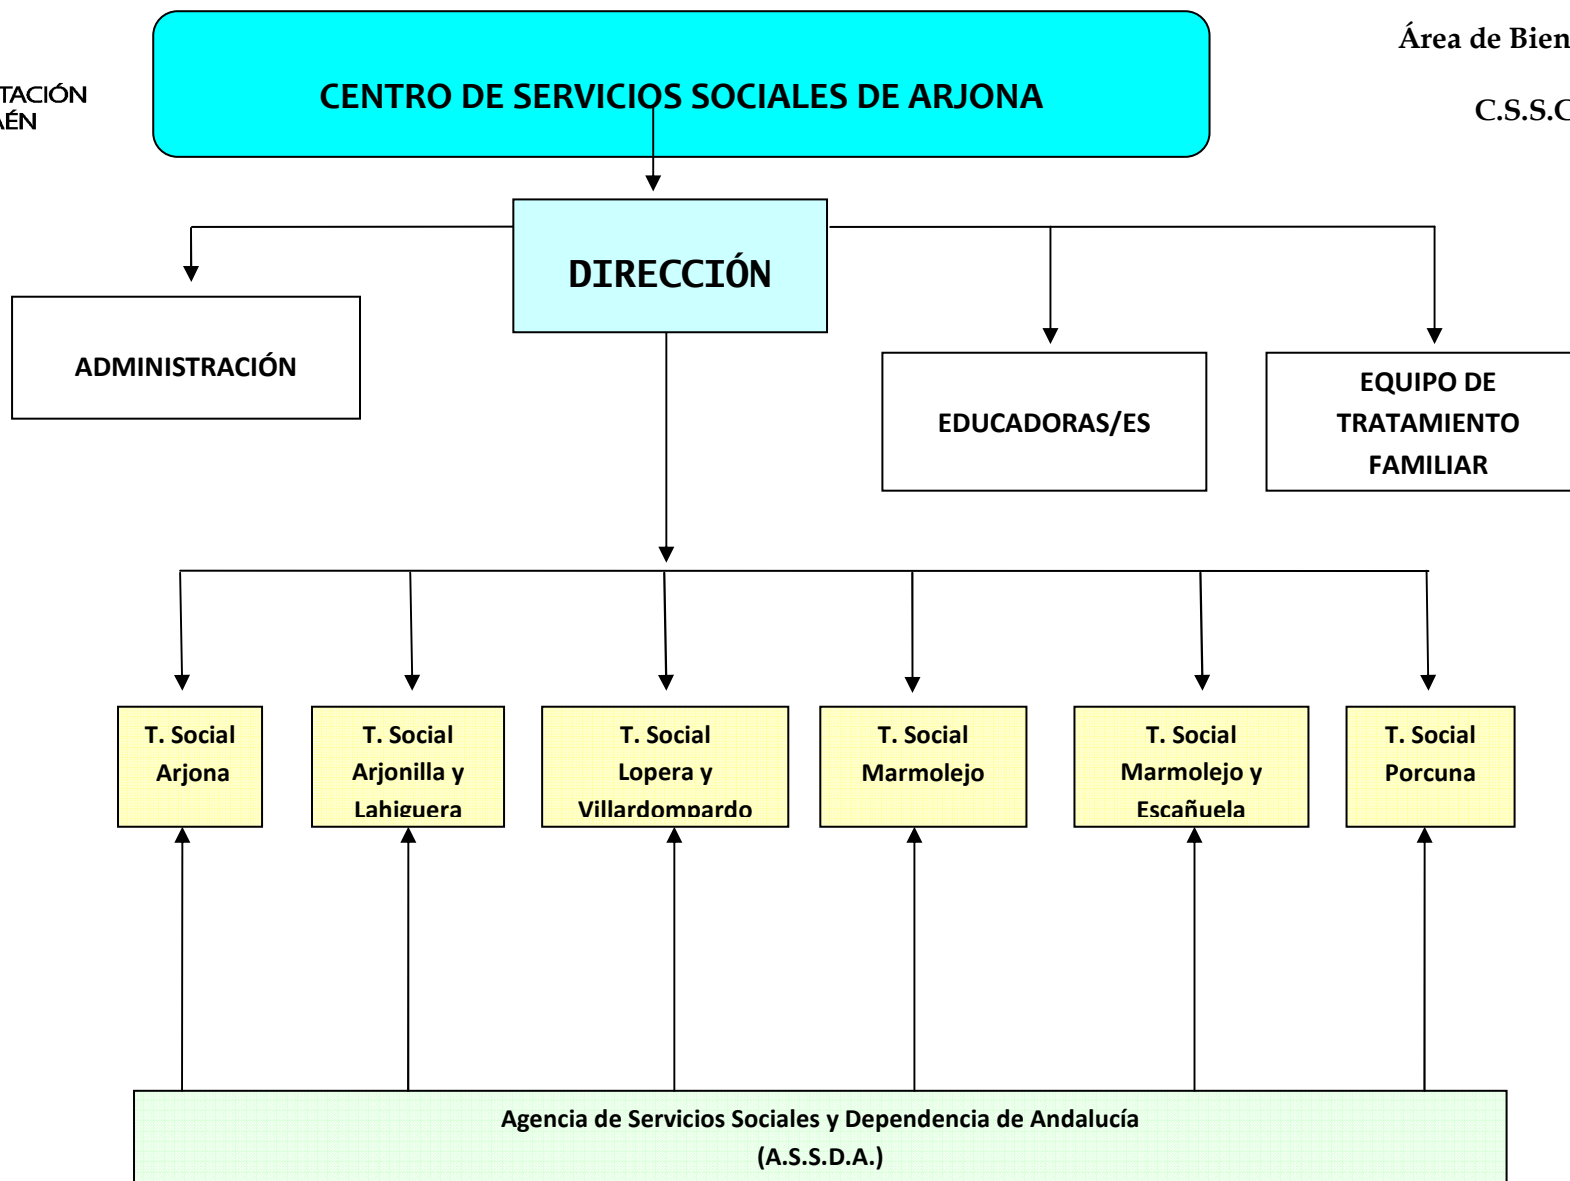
TACIÓN
ÉN

CENTRO DE SERVICIOS SOCIALES DE ARJONA

Área de Bien

C.S.S.C

DIRECCIÓN

ADMINISTRACIÓN

EDUCADORAS/ES

EQUIPO DE TRATAMIENTO FAMILIAR

T. Social Arjona

T. Social Arjonilla y Lahiguera

T. Social Lopera y Villardompardo

T. Social Marmolejo

T. Social Marmolejo y Escañuela

T. Social Porcuna

Agencia de Servicios Sociales y Dependencia de Andalucía (A.S.S.D.A.)